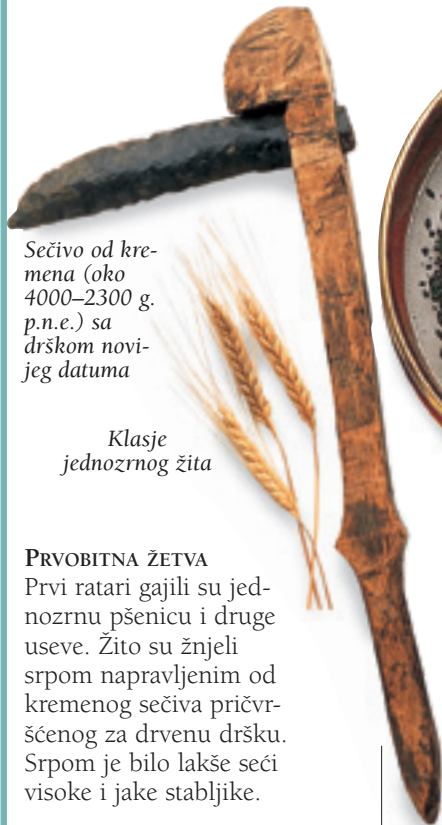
Sečivo od kremena (oko 4000–2300 g. p.n.e.) sa drškom novijeg datuma

Klasje jednozrnog žita

PRVOBITNA ŽETVA
Prvi ratari gajili su jednozrnu pšenicu i druge useve. Žito su žnjeli srpom napravljenim od kremenog sečiva pričvršćenog za drvenu dršku. Srpom je bilo lakše seći visoke i jake stabljike.